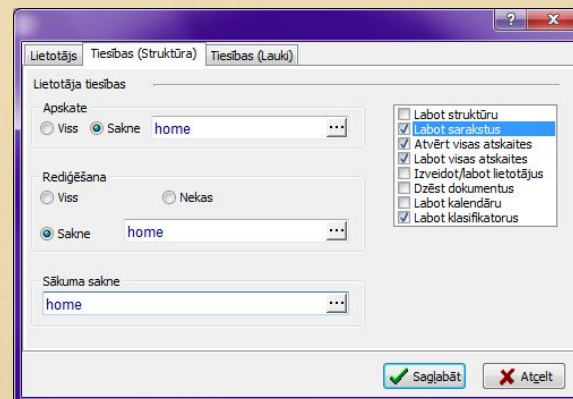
?

Lietotājs | Tiesības (Struktūra) | Tiesības (Lauki)

Lietotāja tiesības

Apskate
Viss Sakne home ...

Rediģēšana
Viss Nekas
Sakne home ...

Sākuma sakne
home ...

Labot struktūru
Labot sarakstus
Atvērt visas atskaites
Labot visas atskaites
Izveidot/labot lietotājus
Dzēst dokumentus
Labot kalendāru
Labot klasifikatorus

Saglabāt
Atcelt